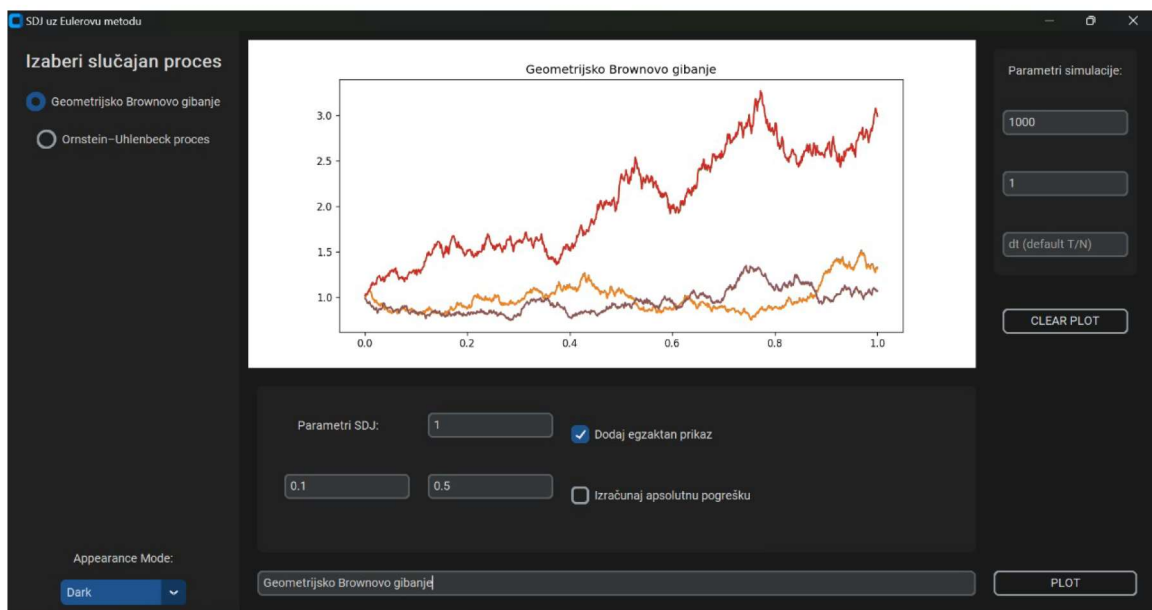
SDJ uz Eulerovu metodu

Izaberi slučajan proces

Geometrijsko Brownovo gibanje

Ornstein–Uhlenbeck proces

Geometrijsko Brownovo gibanje

3.0
2.5
2.0
1.5
1.0

0.0 0.2 0.4 0.6 0.8 1.0

Parametri simulacije:

1000

1

dt (default T/N)

CLEAR PLOT

Parametri SDJ:

1

Dodaj egzaktan prikaz

0.1

0.5

Izračunaj apsolutnu pogrešku

Appearance Mode:

Dark

Geometrijsko Brownovo gibanje

PLOT